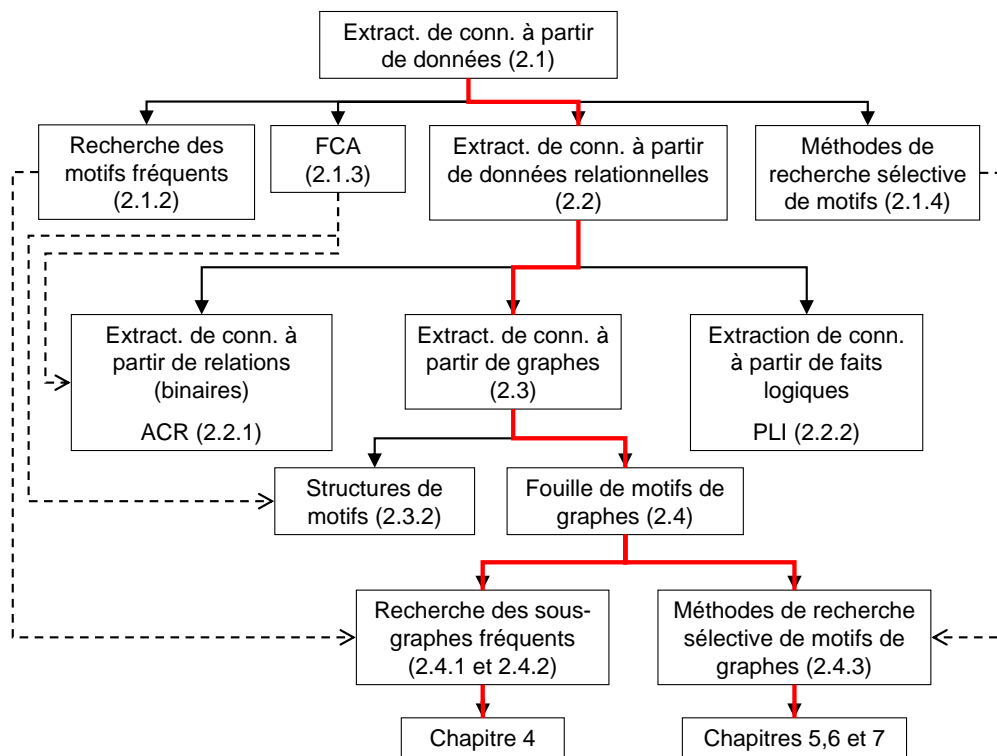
Extract. de conn. à partir de données (2.1)

Recherche des motifs fréquents (2.1.2)

FCA (2.1.3)

Extract. de conn. à partir de données relationnelles (2.2)

Méthodes de recherche sélective de motifs (2.1.4)

Extract. de conn. à partir de relations (binaires)

ACR (2.2.1)

Extract. de conn. à partir de graphes (2.3)

Extraction de conn. à partir de faits logiques

PLI (2.2.2)

Structures de motifs (2.3.2)

Fouille de motifs de graphes (2.4)

Recherche des sous-graphes fréquents (2.4.1 et 2.4.2)

Méthodes de recherche sélective de motifs de graphes (2.4.3)

Chapitre 4

Chapitres 5,6 et 7